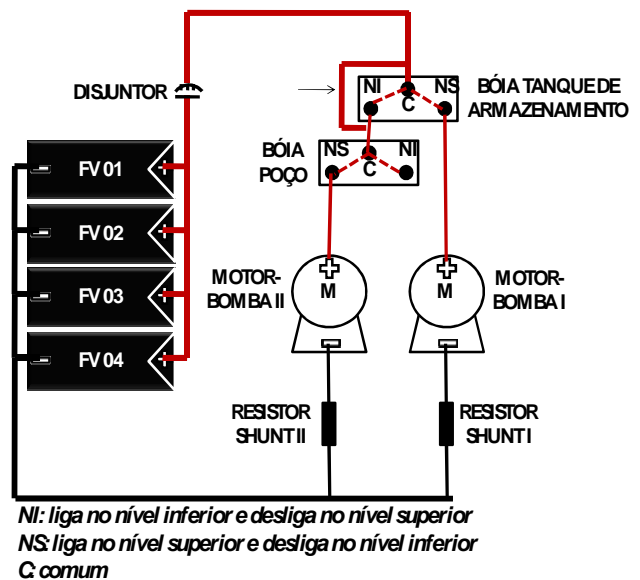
DISJUNTOR

NI C NS

BÓIA TANQUE DE ARMAZENAMENTO

BÓIA POÇO

NS C NI

FV 01

FV 02

FV 03

FV 04

MOTOR-BOMBA II

M

MOTOR-BOMBA I

M

RESISTOR SHUNT II

RESISTOR SHUNT I

NI: liga no nível inferior e desliga no nível superior
NS: liga no nível superior e desliga no nível inferior
C: comum